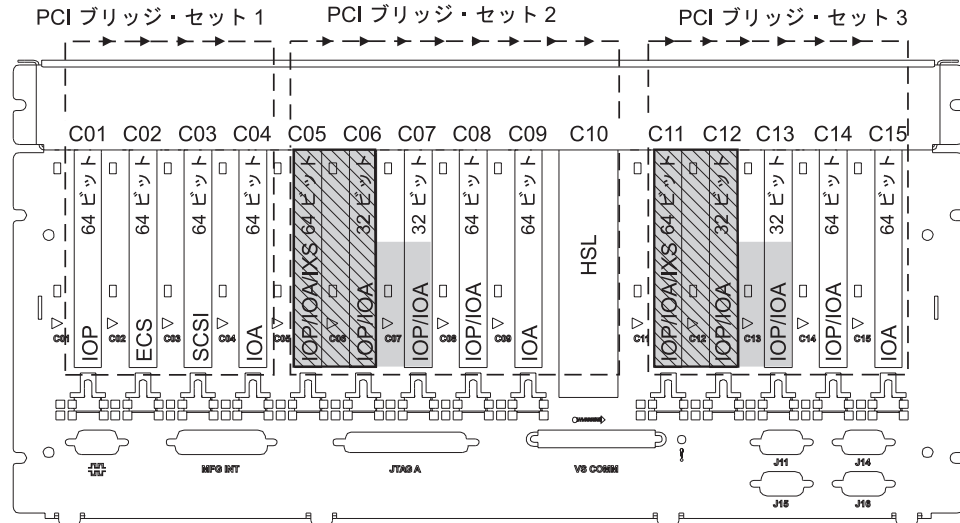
PCI ブリッジ・セット 1 PCI ブリッジ・セット 2 PCI ブリッジ・セット 3

C01 C02 C03 C04 C05 C06 C07 C08 C09 C10 C11 C12 C13 C14 C15

64 ビット 64 ビット 64 ビット 64 ビット 64 ビット 32 ビット 32 ビット 64 ビット 64 ビット 64 ビット 32 ビット 32 ビット 64 ビット 64 ビット

IOP ECS SCSI IOA IOP/IOA/IXS IOP/IOA IOP/IOA IOP/IOA IOA HSL IOP/IOA/IXS IOP/IOA IOP/IOA IOP/IOA IOA

C01 C02 C03 C04 C05 C06 C07 C08 C09 C11 C12 C13 C14 C15

MFG INT JTAG A VS COMM J11 J14 J15 J16